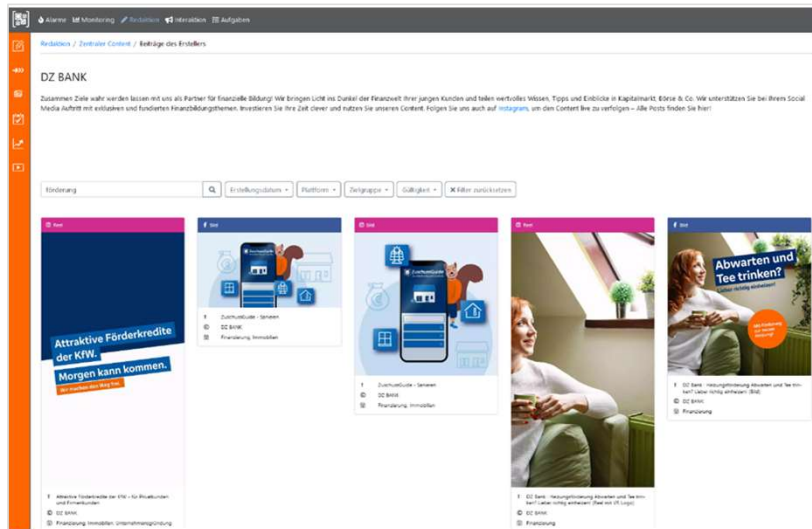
Alarme Monitoring Redaktion Interaktion Aufgaben

Redaktion / Zentraler Content / Beiträge des Erstellers

DZ BANK

Zusammen Ziele wahr werden lassen mit uns als Partner für finanzielle Bildung! Wir bringen Licht ins Dunkel der Finanzwelt Ihrer jungen Kunden und teilen wertvolles Wissen, Tipps und Einblicke in Kapitalmarkt, Börse & Co. Wir unterstützen Sie bei Ihrem Social Media Auftritt mit exklusiven und fundierten Finanzbildungsthemen. Investieren Sie Ihre Zeit clever und nutzen Sie unseren Content. Folgen Sie uns auch auf Instagram, um den Content live zu verfolgen – Alle Posts finden Sie hier!

förderung

Erstellungsdatum Plattform Zielgruppe Gültigkeit Filter zurücksetzen

Attraktive Förderkredite der KfW.
Morgen kann kommen.
Wir machen den Weg frei.

Attraktive Förderkredite der KfW - für Privatkunden und Firmenkunden
DZ BANK
Finanzierung, Immobilien, Unternehmensgründung

ZuschussGuide - Sanieren
DZ BANK
Finanzierung, Immobilien

ZuschussGuide

ZuschussGuide - Sanieren
DZ BANK
Finanzierung, Immobilien

DZ Bank - Heizungsförderung Abwarten und Tee trinken? Lieber richtig einheizen! (Text mit VR Logo)
DZ BANK
Finanzierung

Abwarten und Tee trinken?
Lieber richtig einheizen!

DZ Bank - Heizungsförderung Abwarten und Tee trinken? Lieber richtig einheizen! (Bild)
DZ BANK
Finanzierung